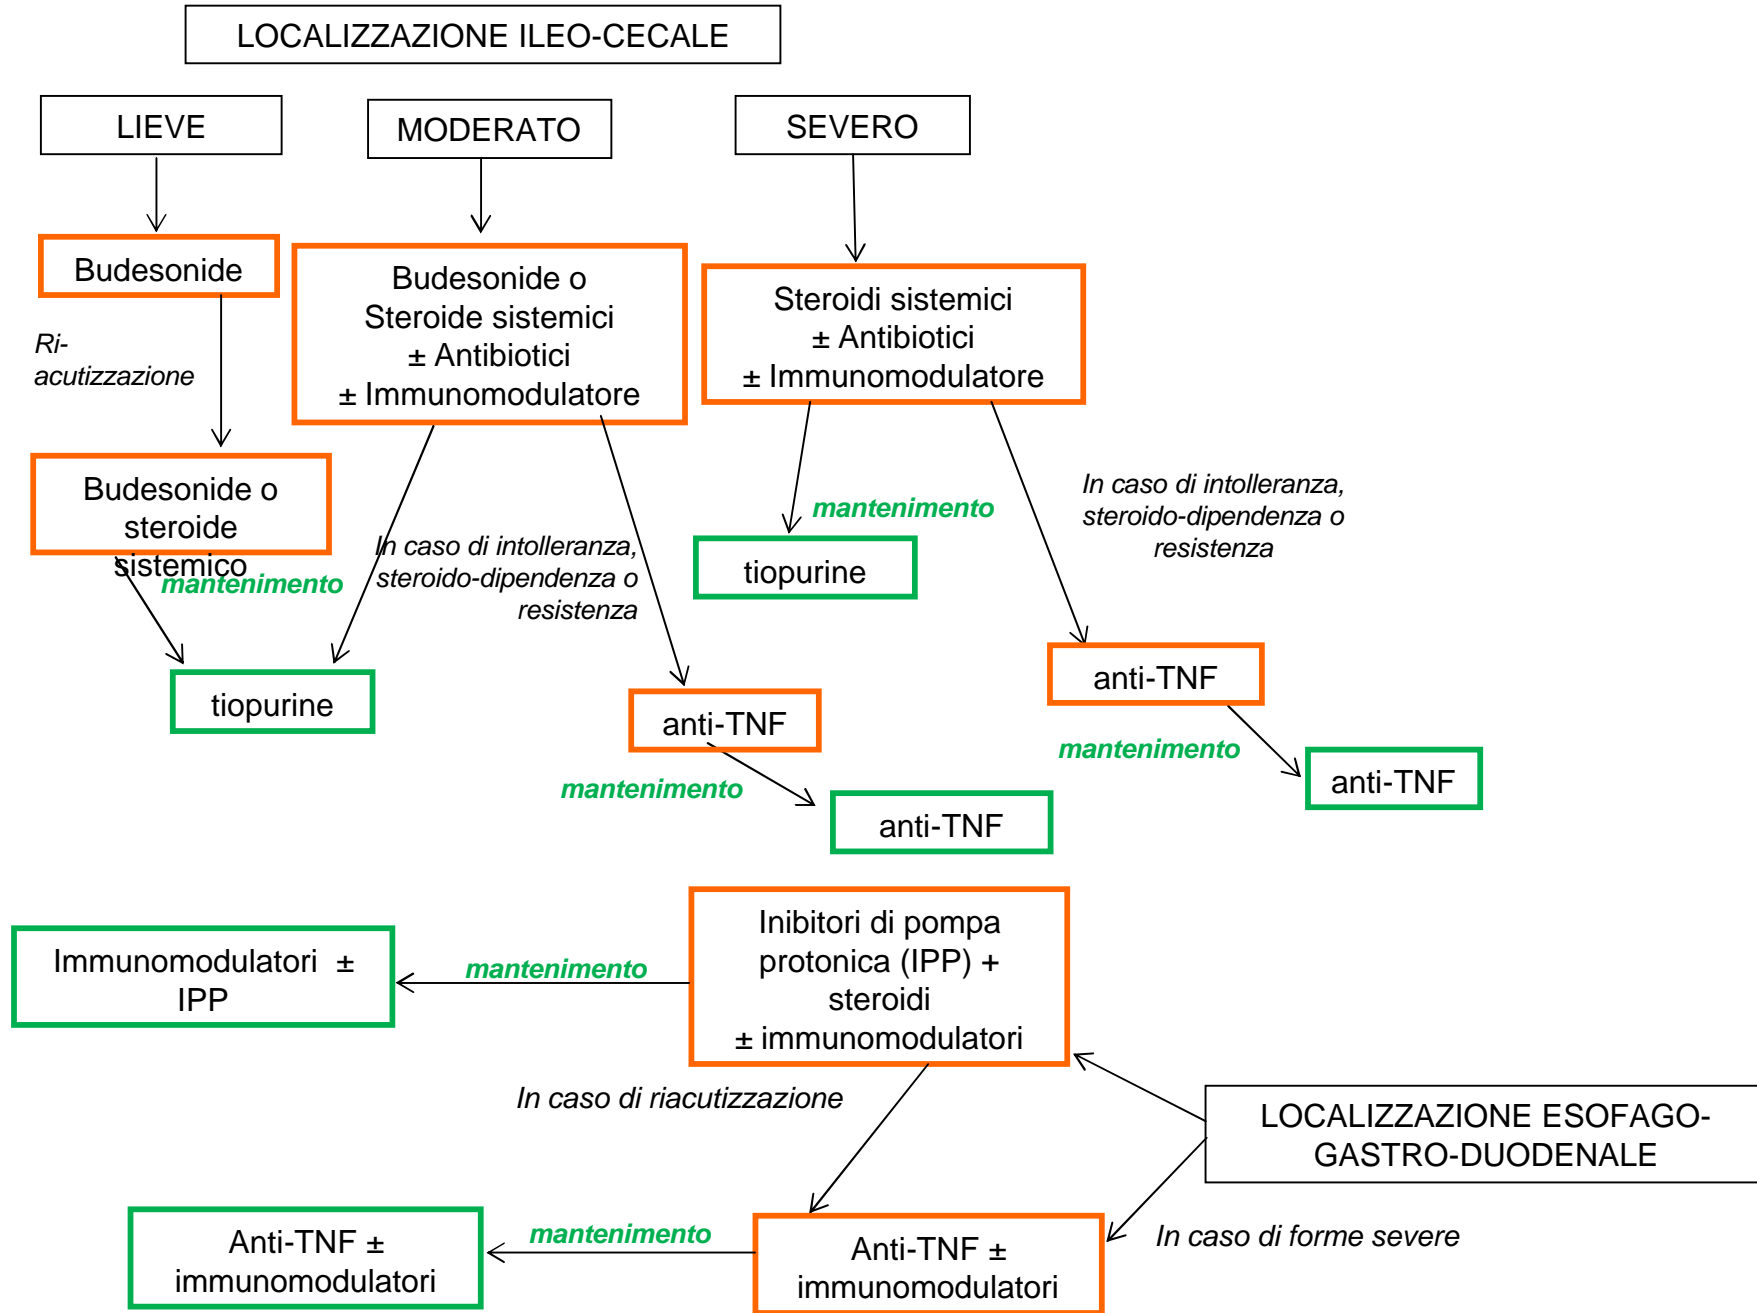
LOCALIZZAZIONE ILEO-CECALE

LIEVE

MODERATO

SEVERO

Budesonide

Ri-acutizzazione

Budesonide o steroide sistemico

mantenimento

tiopurine

Budesonide o Steroide sistemici ± Antibiotici ± Immunomodulatore

In caso di intolleranza, steroido-dipendenza o resistenza

anti-TNF

mantenimento

anti-TNF

Steroidi sistemici ± Antibiotici ± Immunomodulatore

mantenimento

tiopurine

In caso di intolleranza, steroido-dipendenza o resistenza

anti-TNF

mantenimento

anti-TNF

Immunomodulatori ± IPP

mantenimento

Inibitori di pompa protonica (IPP) + steroidi ± immunomodulatori

In caso di riacutizzazione

LOCALIZZAZIONE ESOFAGO-GASTRO-DUODENALE

In caso di forme severe

Anti-TNF ± immunomodulatori

mantenimento

Anti-TNF ± immunomodulatori